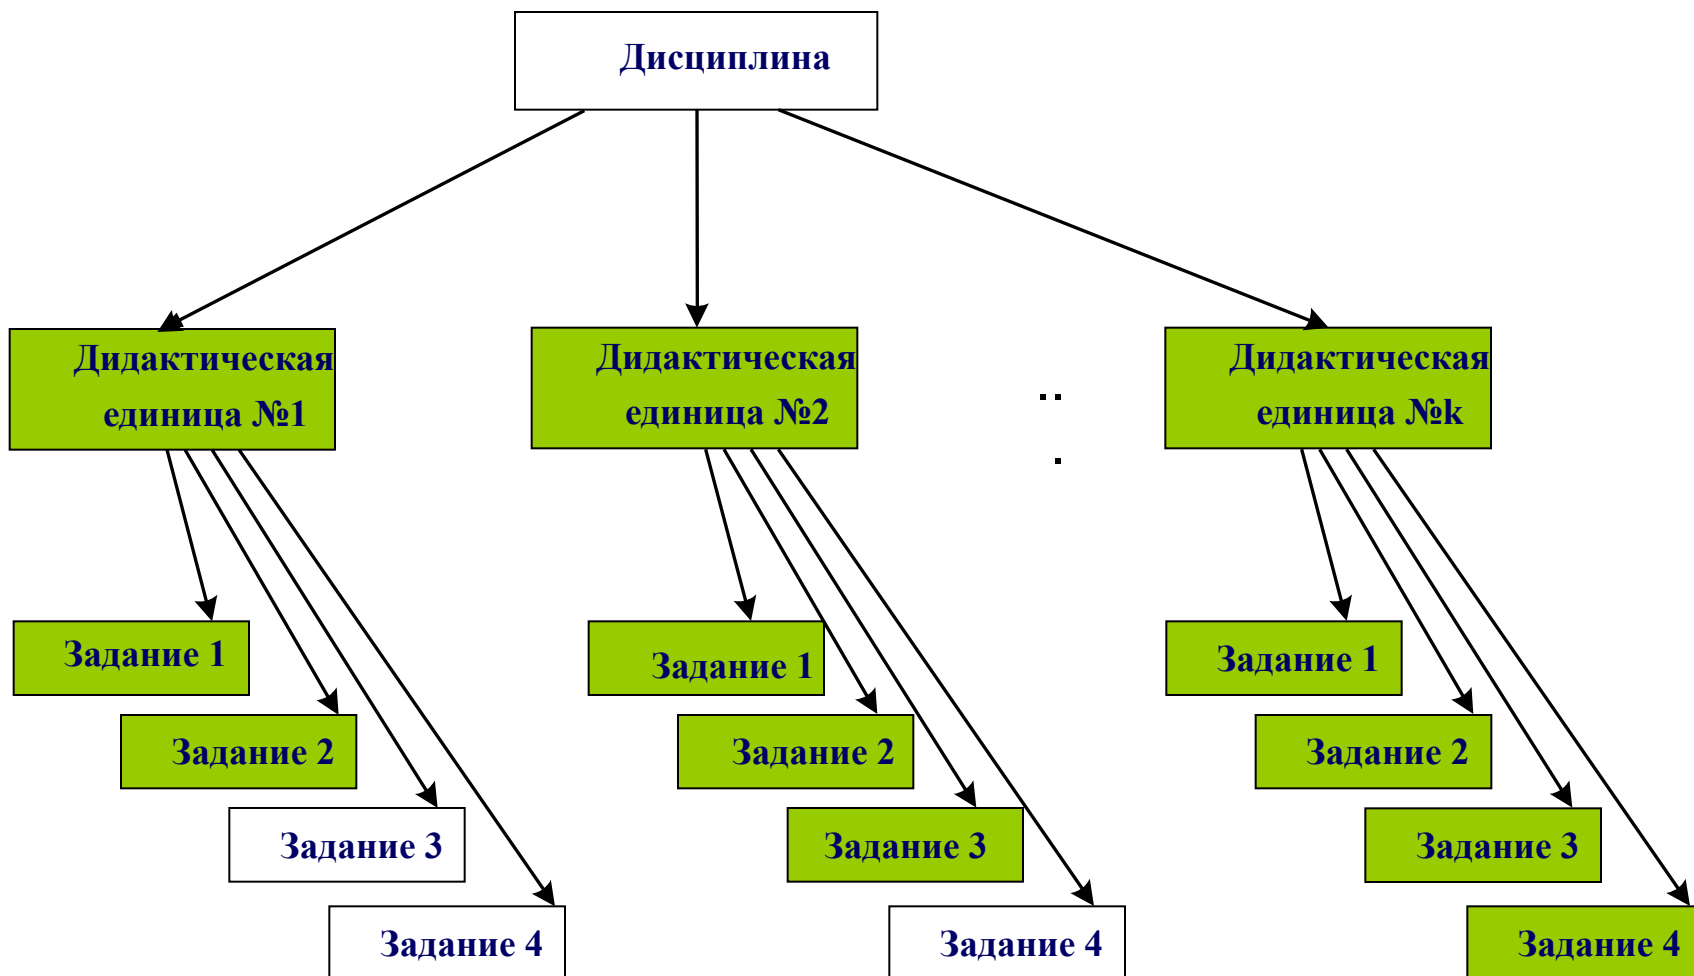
Дисциплина

Дидактическая единица №1

Дидактическая единица №2

...

Дидактическая единица №k

Задание 1

Задание 2

Задание 3

Задание 4

Задание 1

Задание 2

Задание 3

Задание 4

Задание 1

Задание 2

Задание 3

Задание 4